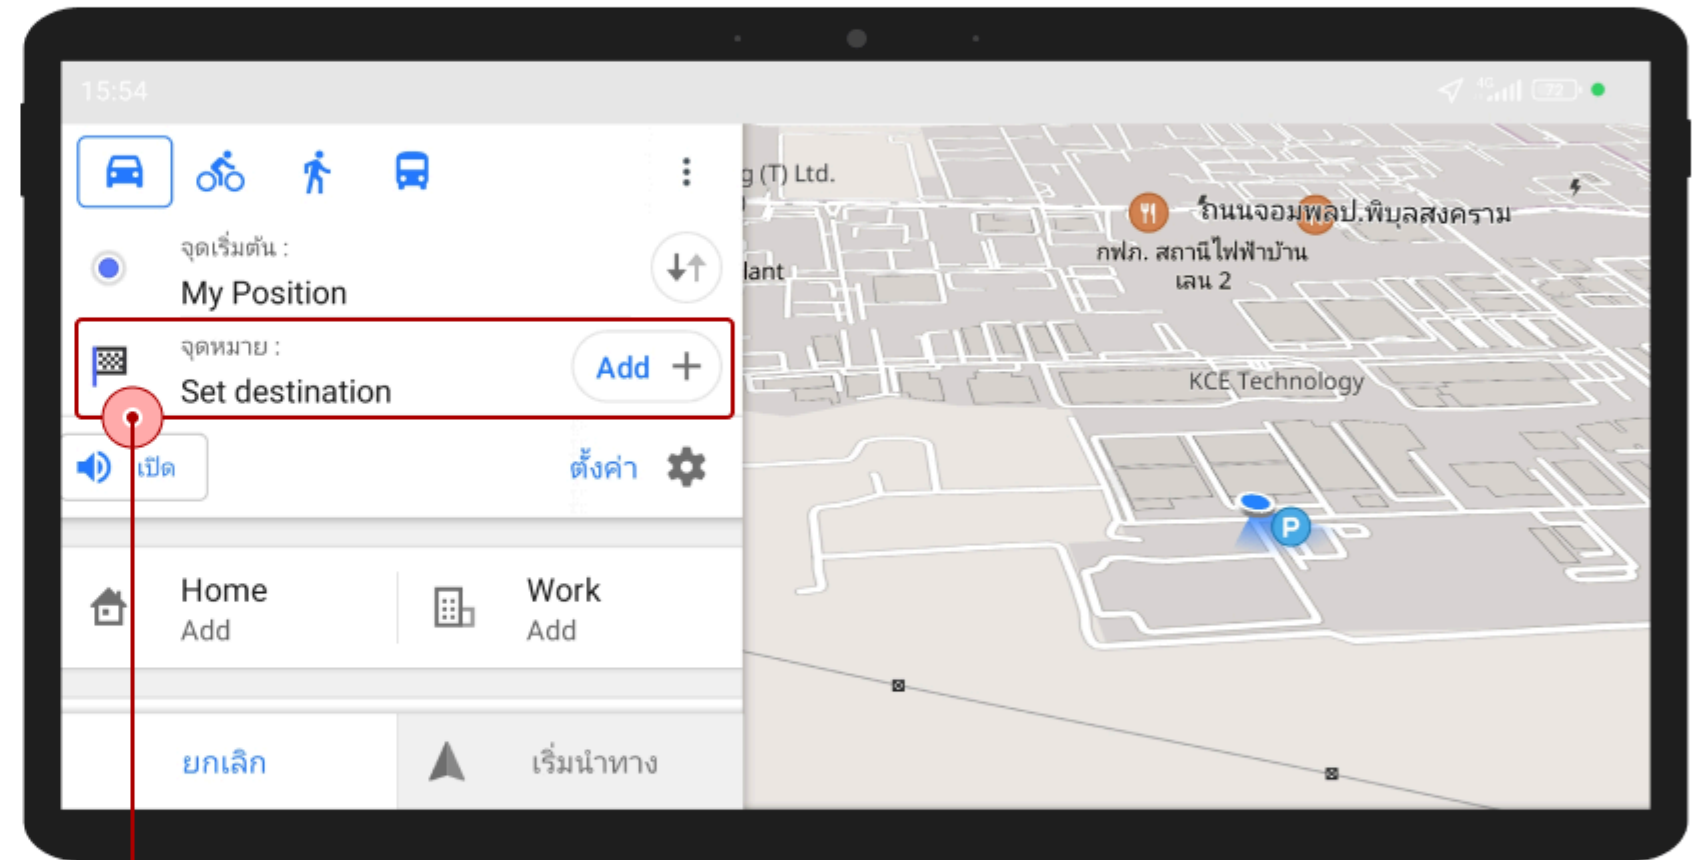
15:54

จุดเริ่มต้น :
My Position

จุดหมาย :
Set destination
Add +

เปิด
ตั้งค่า

Home
Add

Work
Add

ยกเลิก
เริ่มนำทาง

g (T) Ltd.
lant
ถนนจอมพลป.พิบูลสงคราม
กฟภ. สถานีไฟฟ้าบ้าน
เลน 2
KCE Technology
P